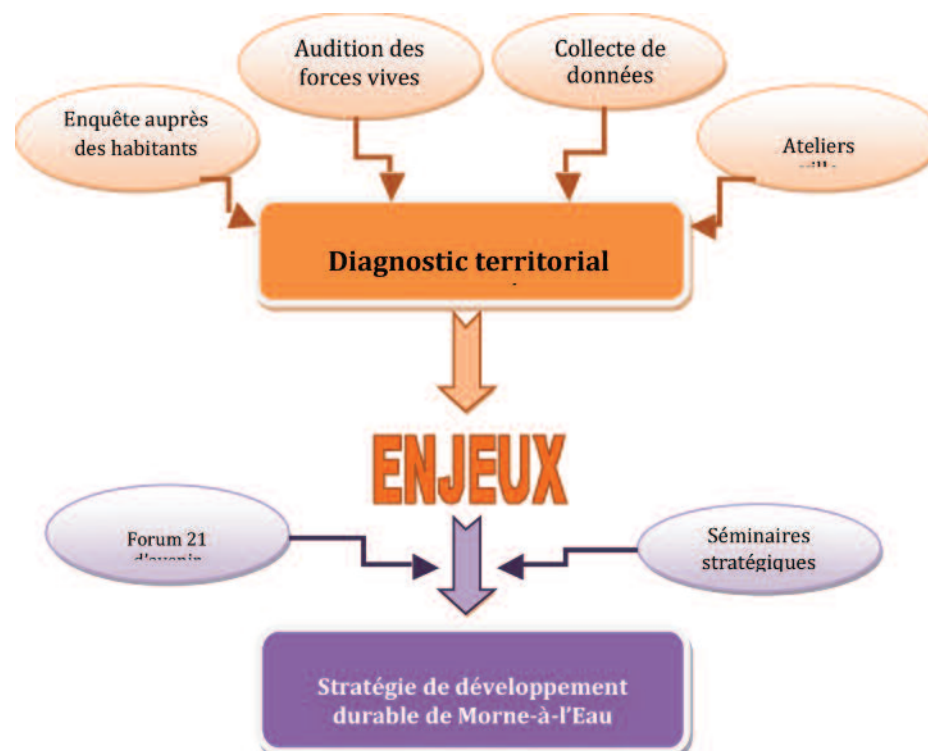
Audition des forces vives

Collecte de données

Enquête auprès des habitants

Ateliers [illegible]

Diagnostic territorial

ENJEUX

Forum 21 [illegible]

Séminaires stratégiques

Stratégie de développement durable de Morne-à-l'Eau